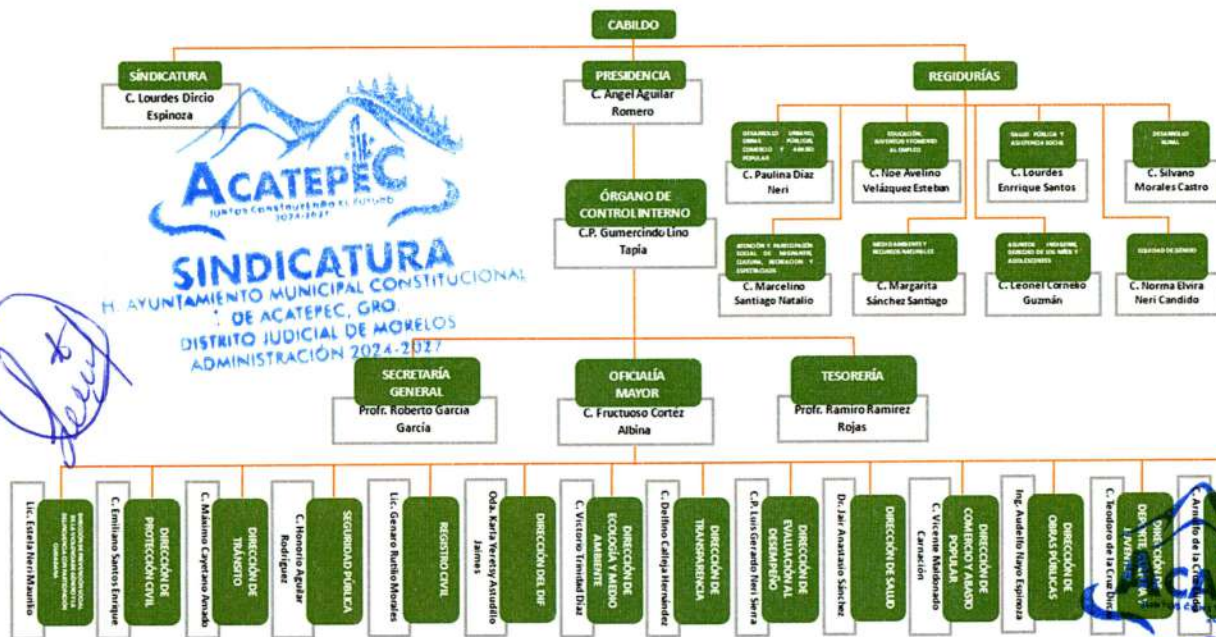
CABILDO

SINDICATURA
C. Lourdes Dircio Espinoza

PRESIDENCIA
C. Ángel Aguilar Romero

REGIDURÍAS

DESARROLLO URBANO, OBRAS PÚBLICAS, COMERCIO Y ABASTO POPULAR
C. Paulina Díaz Neri

EDUCACIÓN, JUVENTUD Y FOMENTO AL EMPLEO
C. Noe Avelino Velázquez Esteban

SALUD PÚBLICA Y ASISTENCIA SOCIAL
C. Lourdes Enrrique Santos

DESARROLLO RURAL
C. Silvano Morales Castro

ATENCIÓN Y PARTICIPACIÓN SOCIAL DE MIGRANTES, CULTURA, RECREACIÓN Y ESPECTÁCULOS
C. Marcelino Santiago Natalio

MEDIO AMBIENTE Y RECURSOS NATURALES
C. Margarita Sánchez Santiago

ASUNTOS INDÍGENAS, DERECHO DE LOS NIÑOS Y ADOLESCENTES
C. Leonel Cornelio Guzmán

EQUIDAD DE GÉNERO
C. Norma Elvira Neri Candido

ÓRGANO DE CONTROL INTERNO
C.P. Gumercindo Lino Tapia

ACATEPEC
JUNTOS CONSTRUYENDO EL FUTURO 2024-2027

SINDICATURA
H. AYUNTAMIENTO MUNICIPAL CONSTITUCIONAL DE ACATEPEC, GRO.
DISTRITO JUDICIAL DE MORELOS
ADMINISTRACIÓN 2024-2027

SECRETARÍA GENERAL
Profr. Roberto Garcia García

OFICIALÍA MAYOR
C. Fructuoso Cortez Albina

TESORERÍA
Profr. Ramiro Ramirez Rojas

Lic. Estela Neri Maurilio
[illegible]

C. Emiliano Santos Enrique
DIRECCIÓN DE PROTECCIÓN CIVIL

C. Máximo Cayetano Amado
DIRECCIÓN DE TRÁNSITO

C. Honorio Aguilar Rodriguez
SEGURIDAD PÚBLICA

Lic. Genaro Rufino Morales
REGISTRO CIVIL

Odo. Karla Yeretsy Astudillo Jaimes
DIRECCIÓN DEL DIF

C. Victorio Trinidad Díaz
DIRECCIÓN DE ECOLOGÍA Y MEDIO AMBIENTE

C. Delfino Calleja Hernández
DIRECCIÓN DE TRANSPARENCIA

C.P. Luis Gerardo Neri Sierra
DIRECCIÓN DE EVALUACIÓN AL DESEMPEÑO

Dr. Jair Anastasio Sánchez
DIRECCIÓN DE SALUD

C. Vicente Maldonado Carnación
DIRECCIÓN DE COMERCIO Y ABASTO POPULAR

Ing. Audelio Nayo Espinoza
DIRECCIÓN DE OBRAS PÚBLICAS

C. Teodoro de la Cruz Díaz
DIRECCIÓN DE DEPORTE Y JUVENTUD

C. Arnulfo de la Cruz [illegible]